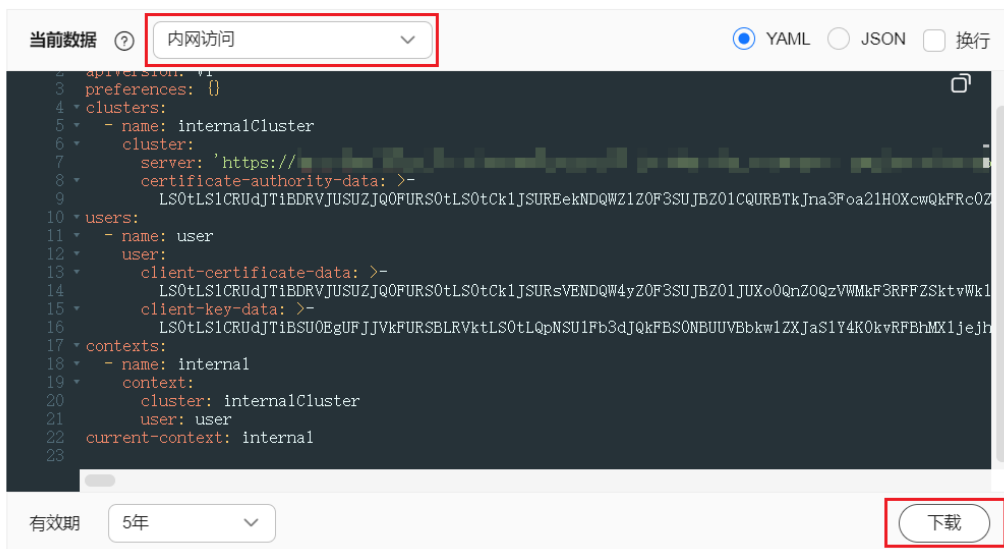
当前数据 ? 内网访问 YAML JSON 换行

2 apiVersion: v1
3 preferences: {}
4 clusters:
5 - name: internalCluster
6 cluster:
7 server: 'https://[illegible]
8 certificate-authority-data: >-
9 LS0tLS1CRUdJTiBDRVJUSUZJQ0FURS0tLS0tCk1JSUREekNDQWZ1Z0F3SUJBZ01CQURBTkJna3Foa21HOXcwQkFRc0Z
10 users:
11 - name: user
12 user:
13 client-certificate-data: >-
14 LS0tLS1CRUdJTiBDRVJUSUZJQ0FURS0tLS0tCk1JSURsVENDQW4yZ0F3SUJBZ01JUXo0QnZ0QzVWMkF3RFFZSktvWk1
15 client-key-data: >-
16 LS0tLS1CRUdJTiBSU0EgUFJJVkFURSBLRVktLS0tLQpNSU1Fb3dJQkFBS0NBUUVBbkw1ZXJaS1Y4K0kvRFBhMX1jejh
17 contexts:
18 - name: internal
19 context:
20 cluster: internalCluster
21 user: user
22 current-context: internal
23

有效期 5年 下载